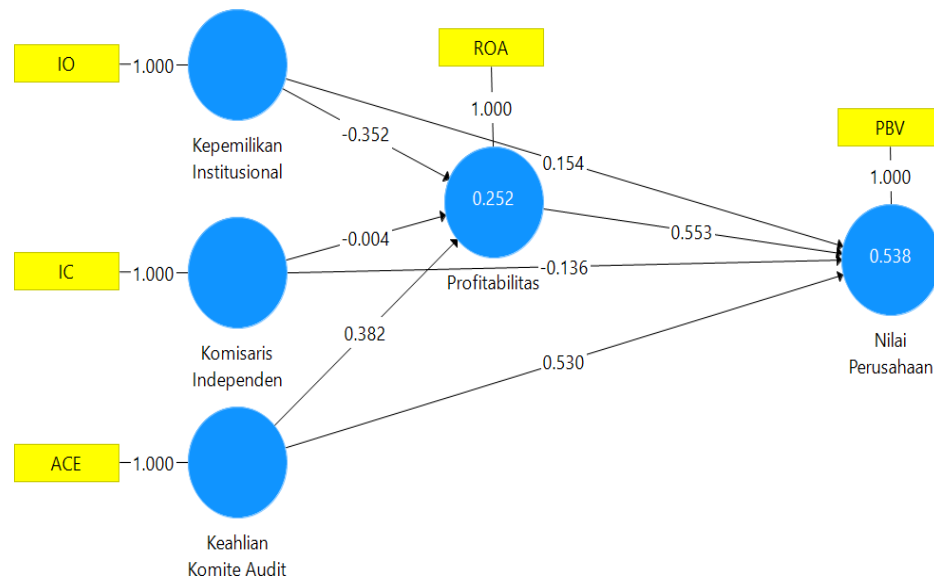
IO
1.000
Kepemilikan Institusional
-0.352
ROA
1.000
0.154
0.252
Profitabilitas
PBV
1.000
0.553
0.538
Nilai Perusahaan
IC
1.000
-0.004
-0.136
Komisaris Independen
0.382
0.530
ACE
1.000
Keahlian Komite Audit